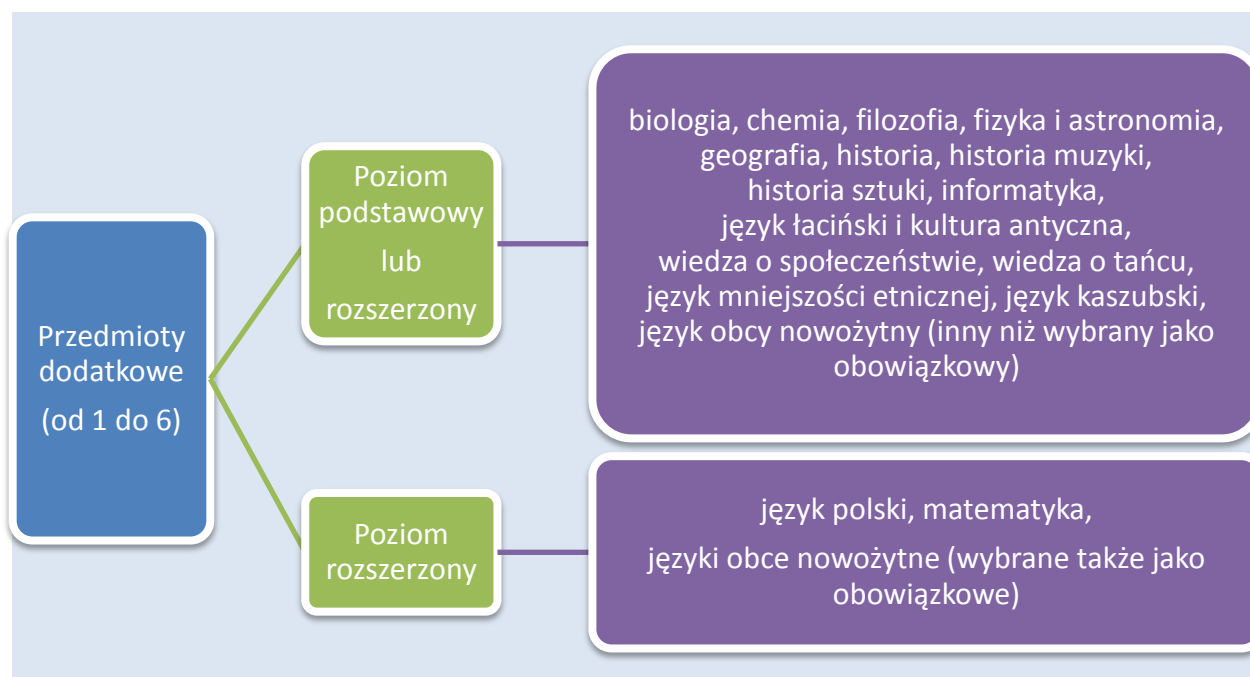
Przedmioty dodatkowe

(od 1 do 6)

Poziom podstawowy

lub

rozszerzony

biologia, chemia, filozofia, fizyka i astronomia, geografia, historia, historia muzyki, historia sztuki, informatyka, język łaciński i kultura antyczna, wiedza o społeczeństwie, wiedza o tańcu, język mniejszości etnicznej, język kaszubski, język obcy nowożytny (inny niż wybrany jako obowiązkowy)

Poziom rozszerzony

język polski, matematyka,

języki obce nowożytne (wybrane także jako obowiązkowe)